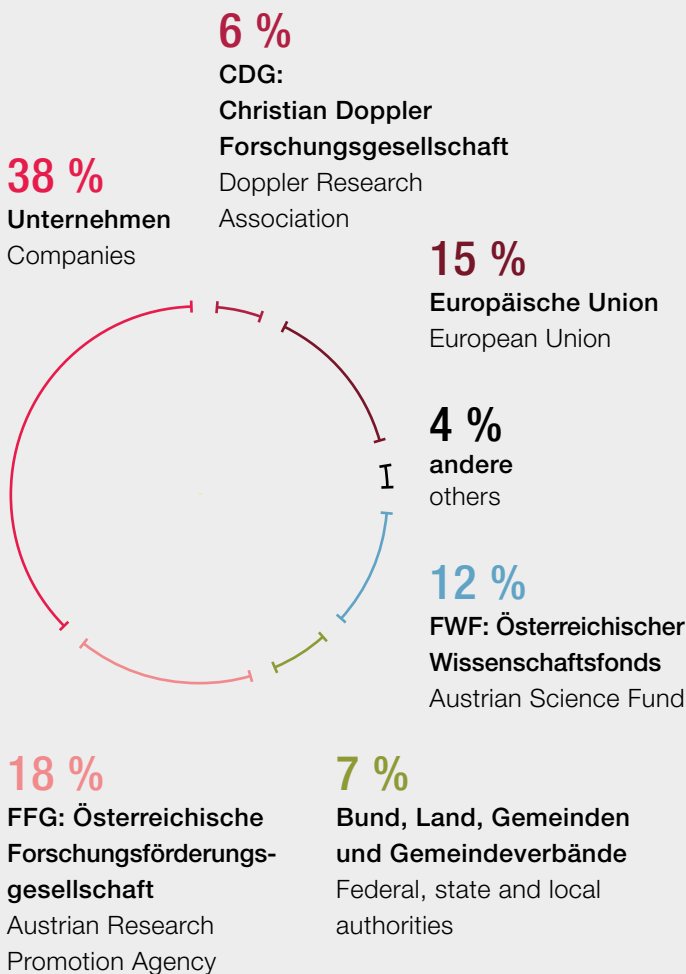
6 %
CDG:
Christian Doppler Forschungsgesellschaft
Doppler Research Association

38 %
Unternehmen
Companies

15 %
Europäische Union
European Union

4 %
andere
others

12 %
FWF: Österreichischer Wissenschaftsfonds
Austrian Science Fund

18 %
FFG: Österreichische Forschungsförderungsgesellschaft
Austrian Research Promotion Agency

7 %
Bund, Land, Gemeinden und Gemeindeverbände
Federal, state and local authorities